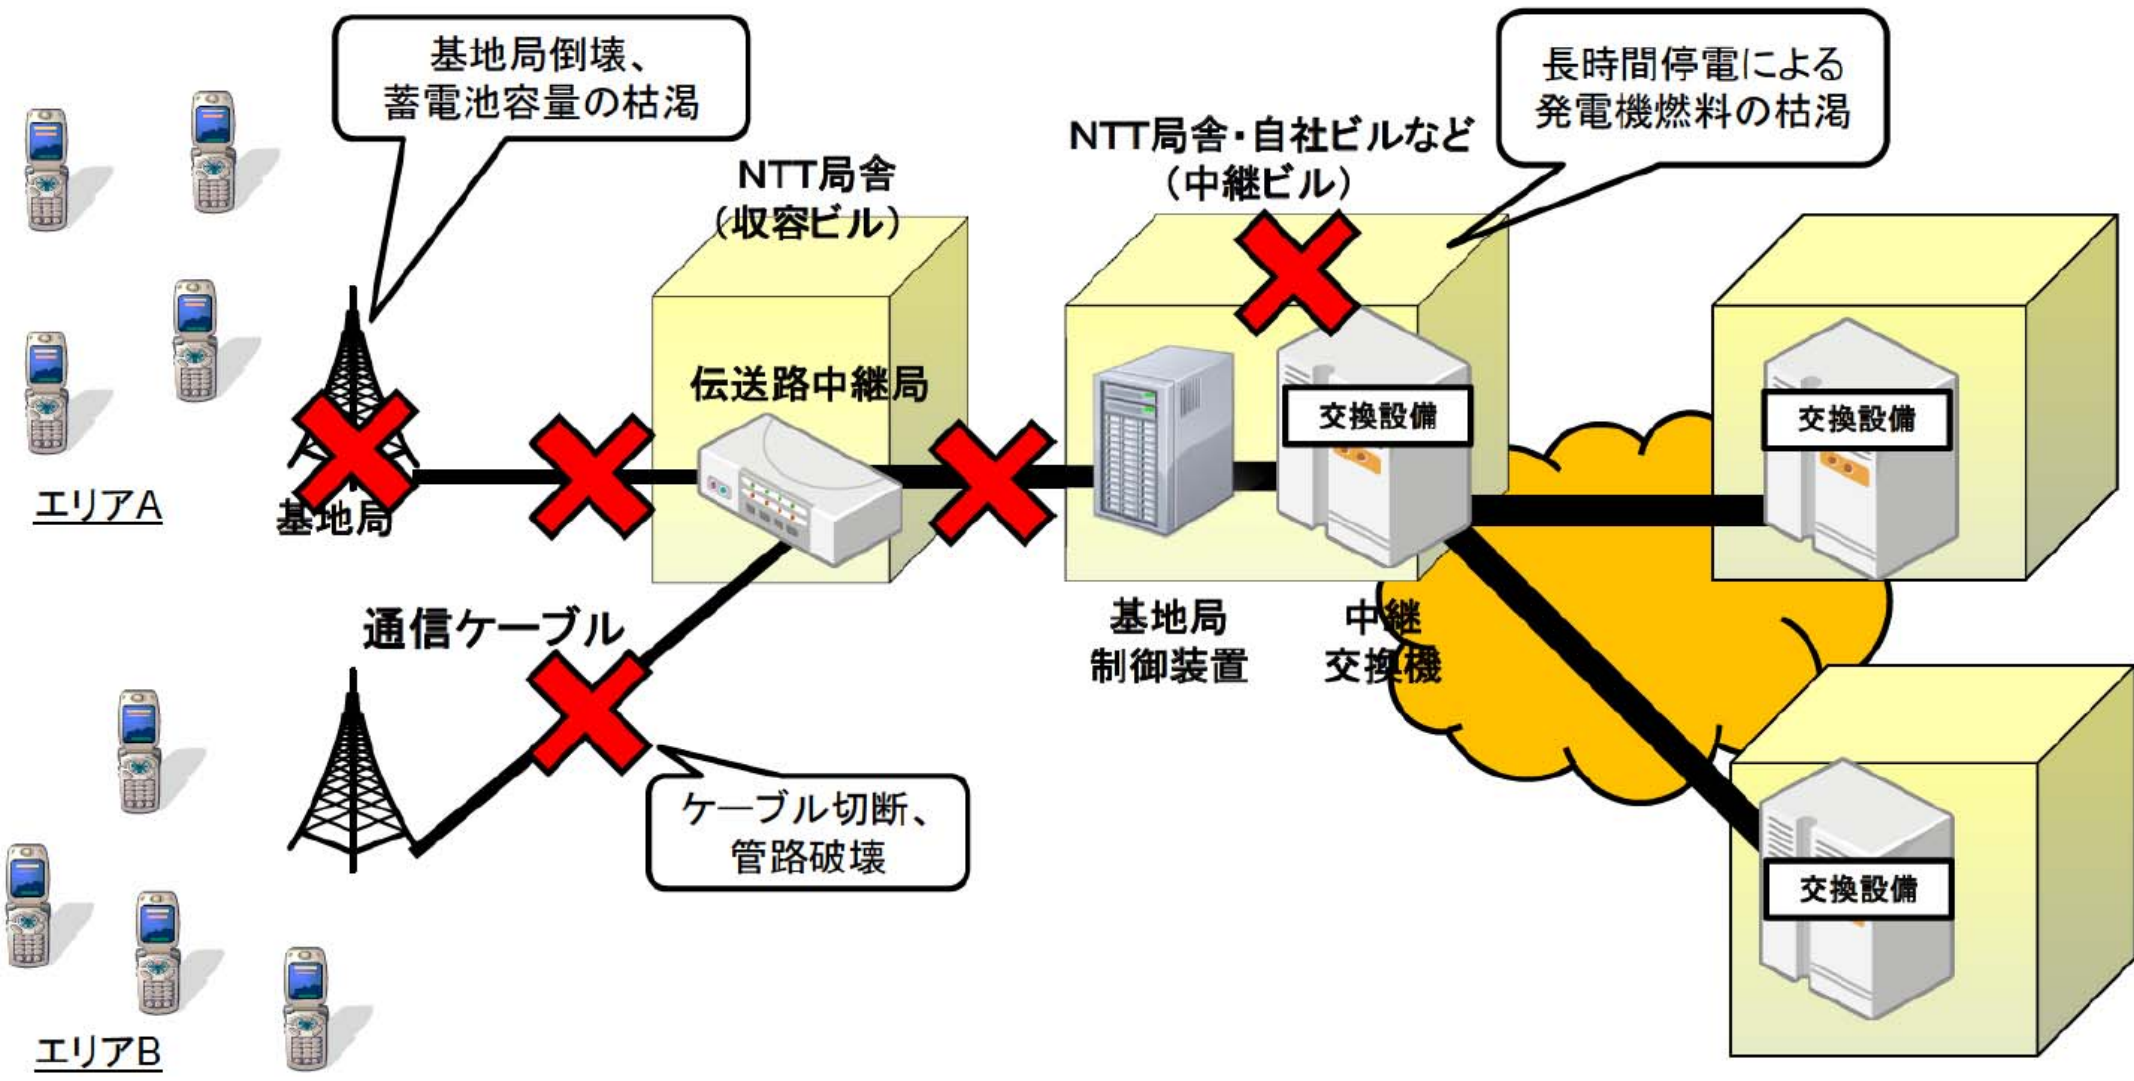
基地局倒壊、
蓄電池容量の枯渇

長時間停電による
発電機燃料の枯渇

NTT局舎・自社ビルなど
（中継ビル）

NTT局舎
（収容ビル）

伝送路中継局

交換設備

交換設備

エリアA

基地局

通信ケーブル

基地局
制御装置

中継
交換機

交換設備

ケーブル切断、
管路破壊

エリアB